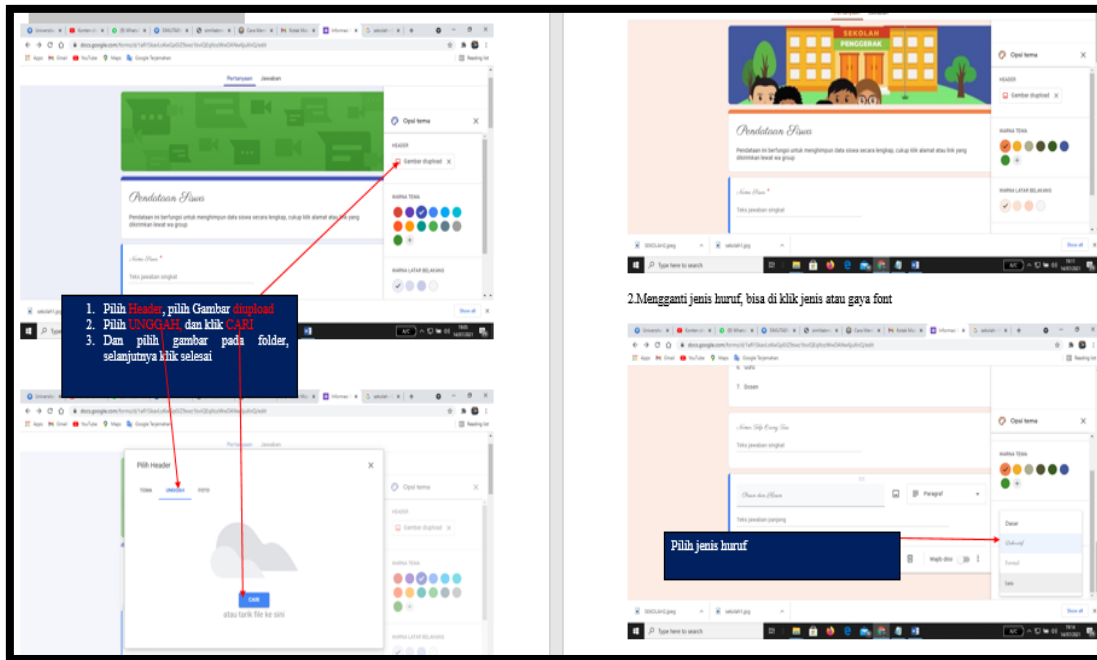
Pertanyaan Jawaban

Opsi tema

HEADER

Gambar diupload

Pendataan Siswa

Pendataan ini berfungsi untuk menghimpun data siswa secara lengkap, cukup klik alamat atau link yang dikirimkan lewat wa group

WARNA TEMA

Nama Siswa *

Teks jawaban singkat

WARNA LATAR BELAKANG

1. Pilih Header, pilih Gambar diupload
2. Pilih UNGGAH, dan klik CARI
3. Dan pilih gambar pada folder, selanjutnya klik selesai

Pilih Header

TEMA UNGGAH FOTO

CARI

atau tarik file ke sini

Opsi tema

HEADER

Gambar diupload

WARNA TEMA

WARNA LATAR BELAKANG

SEKOLAH PENGGERAK

Opsi tema

HEADER

Gambar diupload

Pendataan Siswa

Pendataan ini berfungsi untuk menghimpun data siswa secara lengkap, cukup klik alamat atau link yang dikirimkan lewat wa group

WARNA TEMA

Nama Siswa *

Teks jawaban singkat

WARNA LATAR BELAKANG

Show all

Type here to search

2.Mengganti jenis huruf, bisa di klik jenis atau gaya font

6. Guru

7. Dosen

Nama Ayah Orang Tua

Teks jawaban singkat

Opsi tema

WARNA TEMA

Paragraf

Teks jawaban panjang

Dasar

Dekoratif

Formal

Santai

Pilih jenis huruf

Wajib diisi

Show all

Type here to search